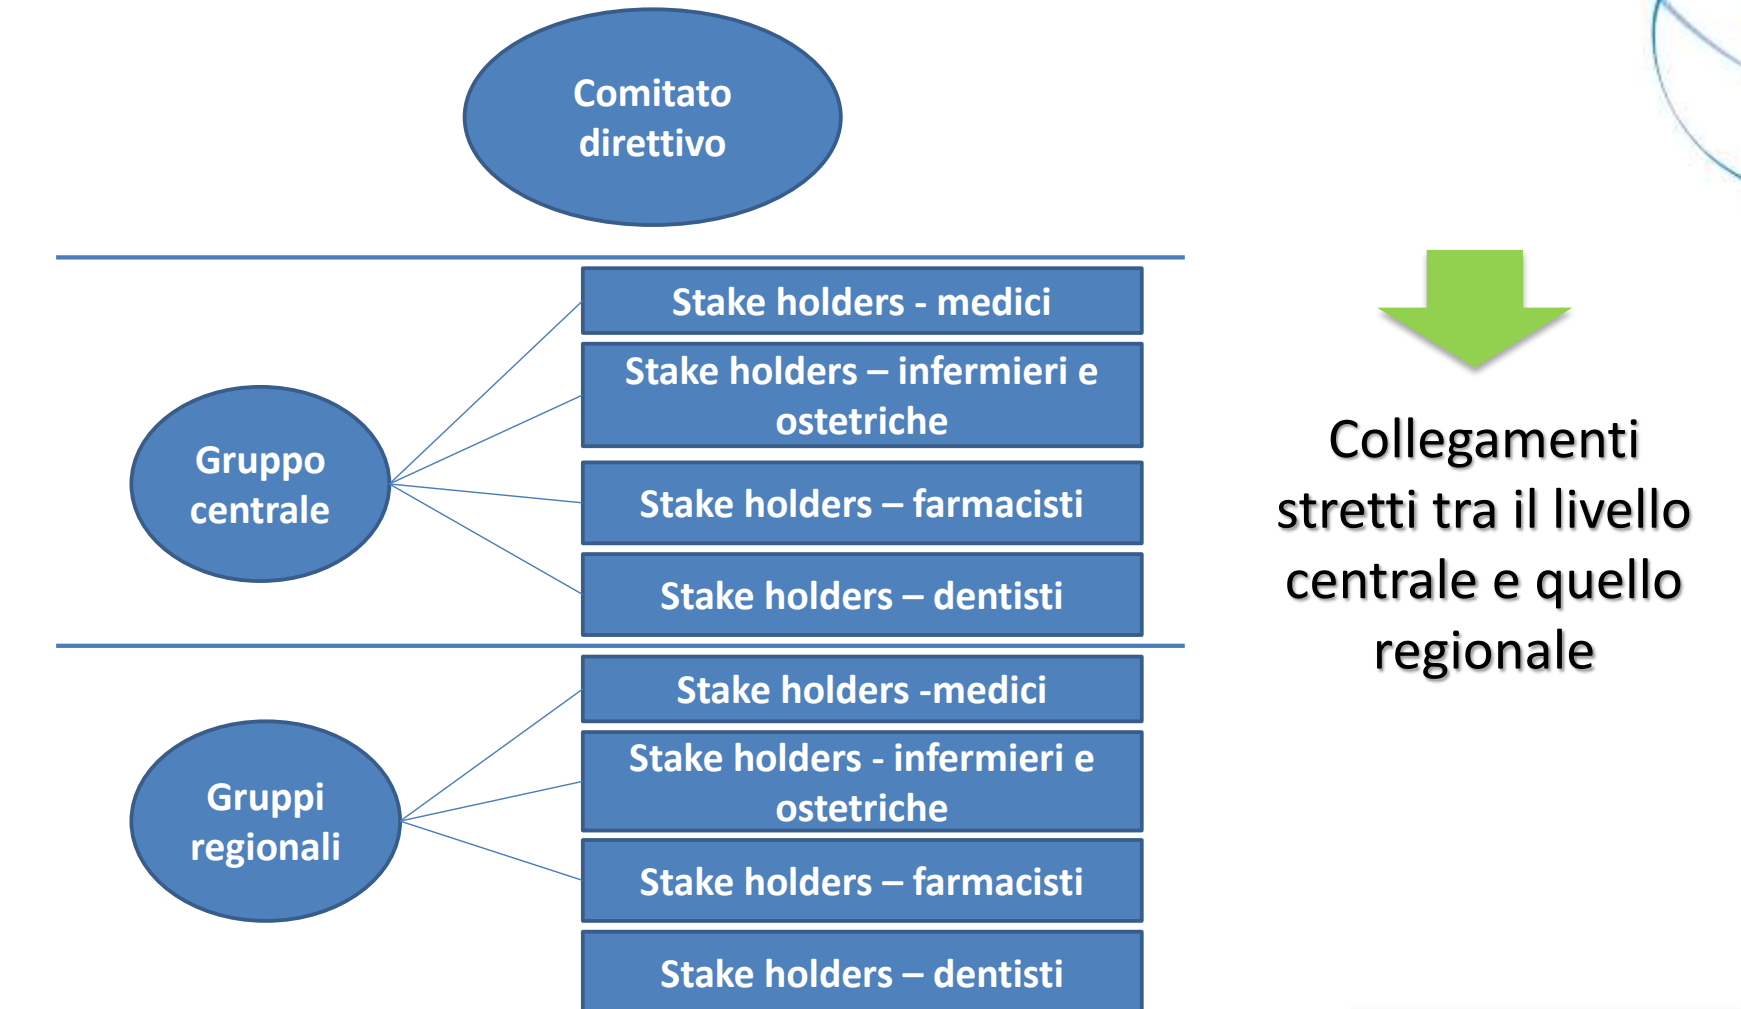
Comitato direttivo

Gruppo centrale

Stake holders - medici

Stake holders – infermieri e ostetriche

Stake holders – farmacisti

Stake holders – dentisti

Gruppi regionali

Stake holders -medici

Stake holders - infermieri e ostetriche

Stake holders – farmacisti

Stake holders – dentisti

Collegamenti stretti tra il livello centrale e quello regionale